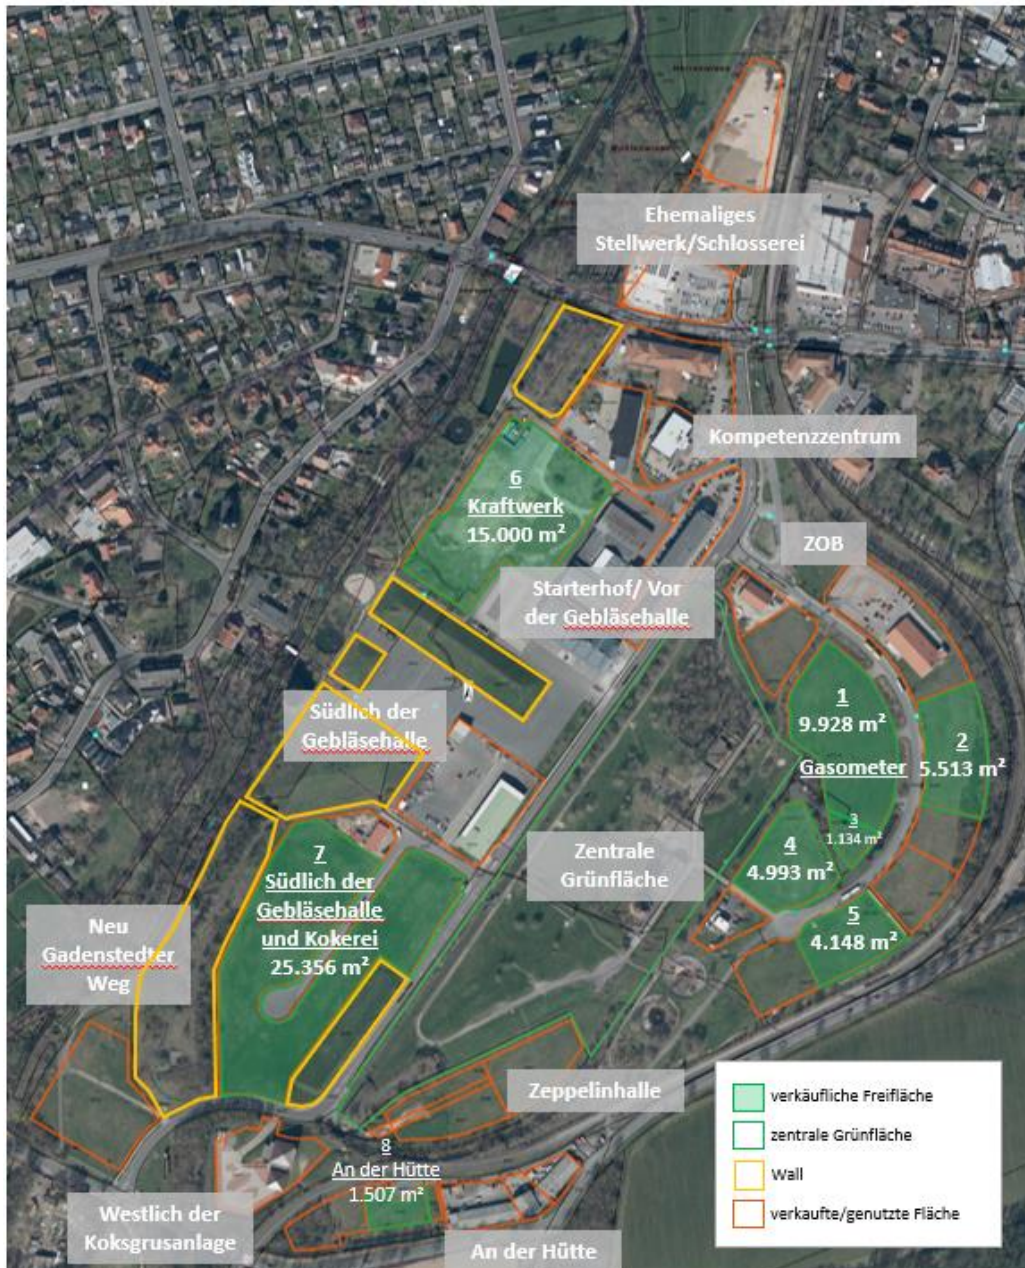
Ehemaliges Stellwerk/Schlosserei

Kompetenzzentrum

6
Kraftwerk
15.000 m²

ZOB

Starterhof/ Vor der Gebläsehalle

Südlich der Gebläsehalle

1
9.928 m²

2
5.513 m²

Gasometer

3
1.134 m²

4
4.993 m²

5
4.148 m²

7
Südlich der Gebläsehalle und Kokerei
25.356 m²

Zentrale Grünfläche

Neu Gadenstedter Weg

Zeppelinhalle

8
An der Hütte
1.507 m²

Westlich der Koksgrusanlage

An der Hütte

verkäufliche Freifläche
zentrale Grünfläche
Wall
verkaufte/genutzte Fläche